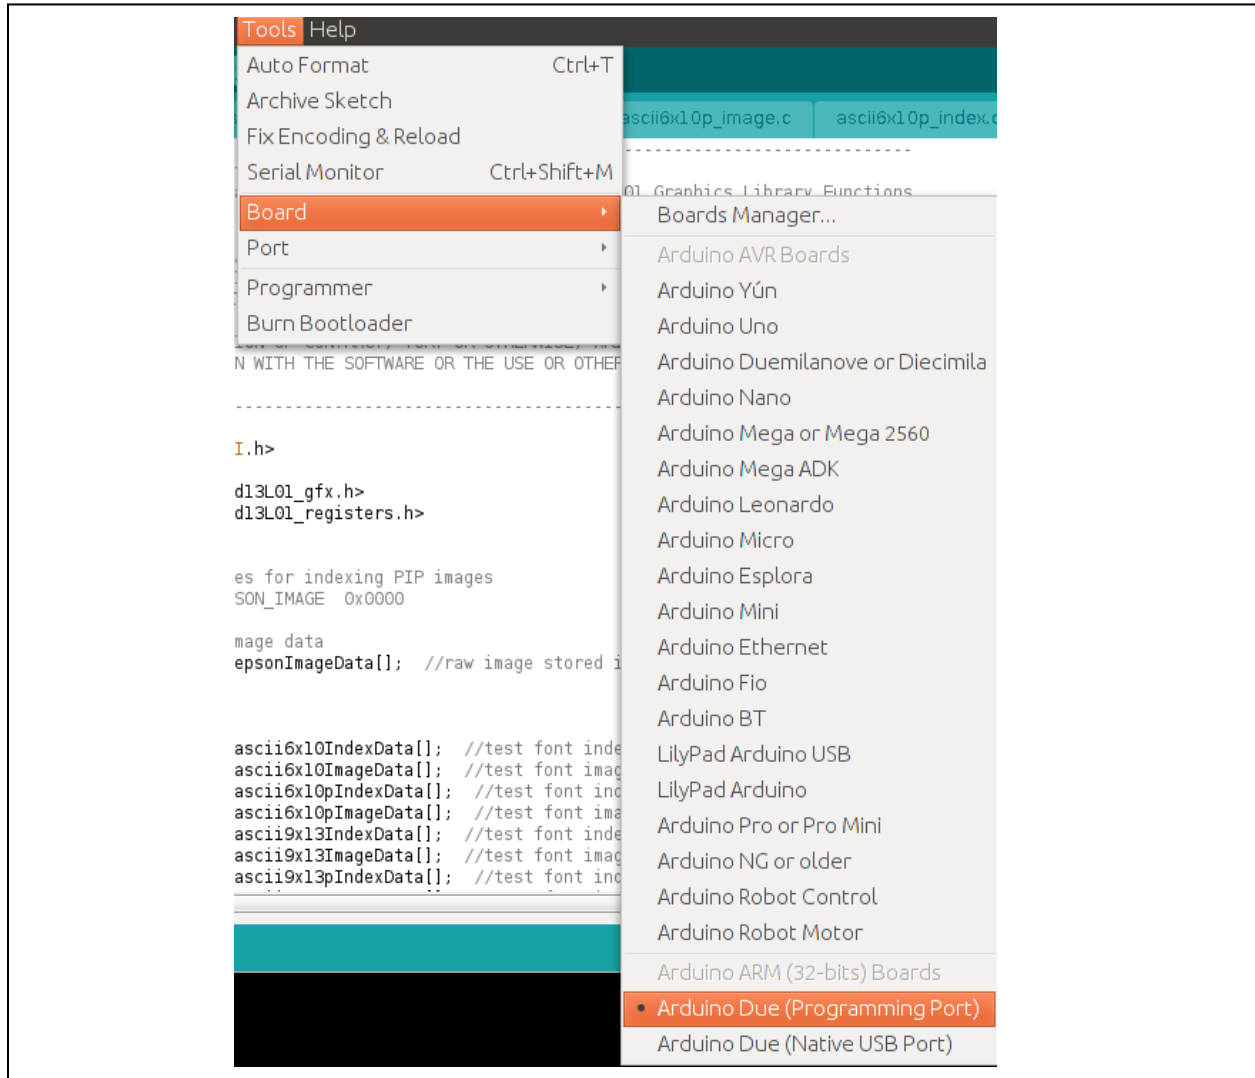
Tools Help

Auto Format Ctrl+T
Archive Sketch
Fix Encoding & Reload
Serial Monitor Ctrl+Shift+M
Board
Port
Programmer
Burn Bootloader

ascii6x10p_image.c ascii6x10p_index.c

01 Graphics Library Functions

N WITH THE SOFTWARE OR THE USE OR OTHER

I.h>

d13L01_gfx.h>
d13L01_registers.h>

es for indexing PIP images
SON_IMAGE 0x0000

mage data
epsonImageData[]; //raw image stored i

ascii6x10IndexData[]; //test font inde
ascii6x10ImageData[]; //test font imag
ascii6x10pIndexData[]; //test font ind
ascii6x10pImageData[]; //test font ima
ascii9x13IndexData[]; //test font inde
ascii9x13ImageData[]; //test font imag
ascii9x13pIndexData[]; //test font ind

Boards Manager...
Arduino AVR Boards
Arduino Yún
Arduino Uno
Arduino Duemilanove or Diecimila
Arduino Nano
Arduino Mega or Mega 2560
Arduino Mega ADK
Arduino Leonardo
Arduino Micro
Arduino Esplora
Arduino Mini
Arduino Ethernet
Arduino Fio
Arduino BT
LilyPad Arduino USB
LilyPad Arduino
Arduino Pro or Pro Mini
Arduino NG or older
Arduino Robot Control
Arduino Robot Motor
Arduino ARM (32-bits) Boards
• Arduino Due (Programming Port)
Arduino Due (Native USB Port)